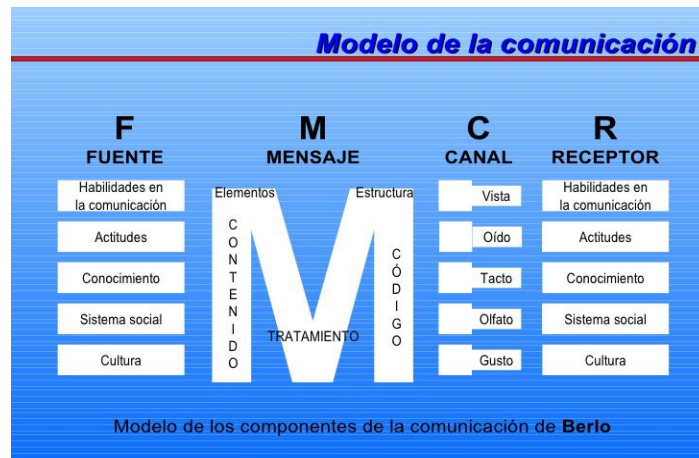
Modelo de la comunicación

F
FUENTE

Habilidades en la comunicación
Actitudes
Conocimiento
Sistema social
Cultura

M
MENSAJE

Elementos
Estructura
CONTENIDO
CÓDIGO
TRATAMIENTO

C
CANAL

Vista
Oído
Tacto
Olfato
Gusto

R
RECEPTOR

Habilidades en la comunicación
Actitudes
Conocimiento
Sistema social
Cultura

Modelo de los componentes de la comunicación de Berlo